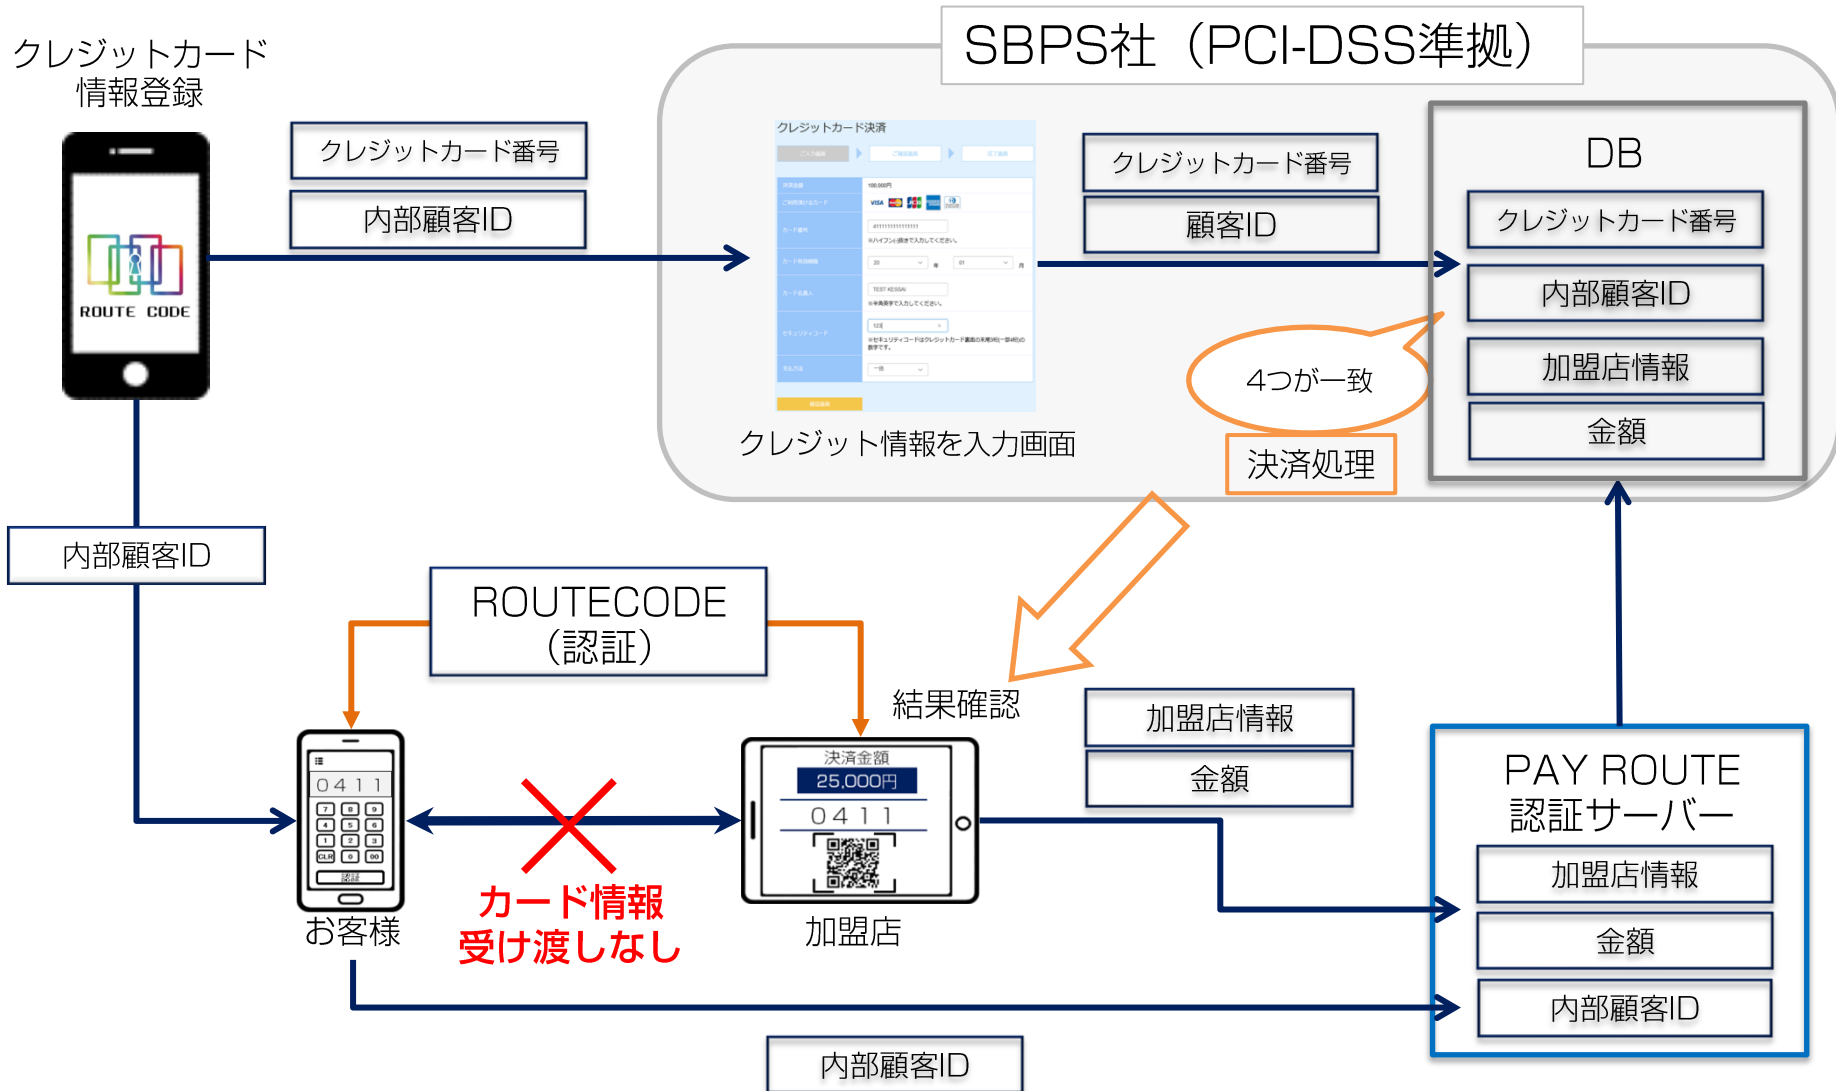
クレジットカード情報登録

ROUTE CODE

クレジットカード番号

内部顧客ID

SBPS社（PCI-DSS準拠）

クレジットカード決済

クレジット情報を入力画面

クレジットカード番号

顧客ID

DB

クレジットカード番号

内部顧客ID

加盟店情報

金額

4つが一致

決済処理

内部顧客ID

ROUTECODE
（認証）

結果確認

加盟店情報

金額

0411

認証

お客様

カード情報
受け渡しなし

決済金額
25,000円
0411

加盟店

PAY ROUTE
認証サーバー

加盟店情報

金額

内部顧客ID

内部顧客ID